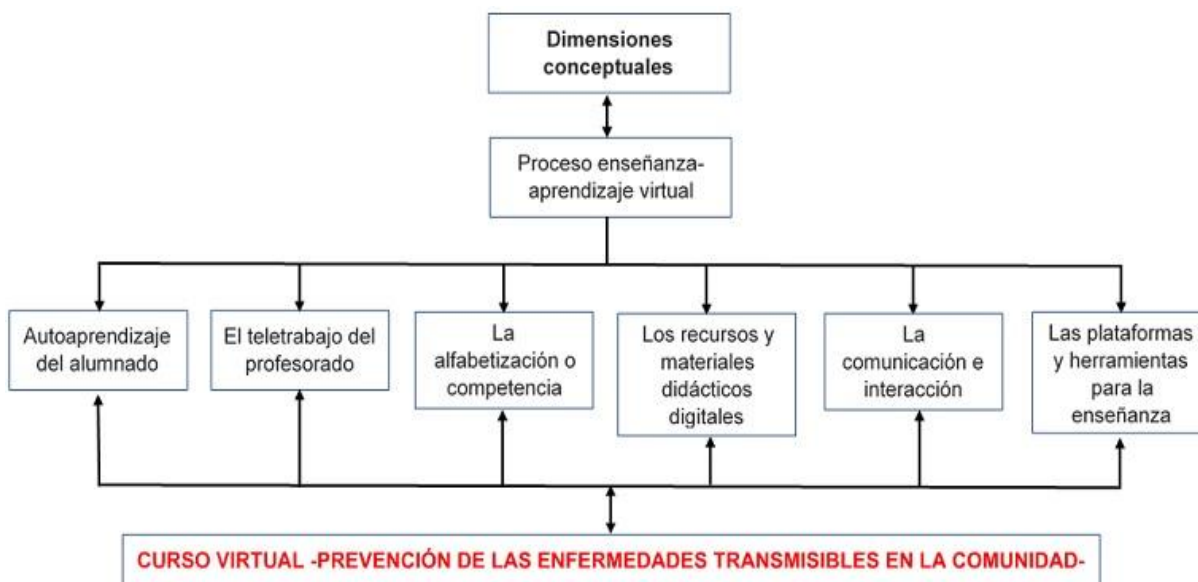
Dimensiones conceptuales

Proceso enseñanza-aprendizaje virtual

Autoaprendizaje del alumnado

El teletrabajo del profesorado

La alfabetización o competencia

Los recursos y materiales didácticos digitales

La comunicación e interacción

Las plataformas y herramientas para la enseñanza

CURSO VIRTUAL -PREVENCIÓN DE LAS ENFERMEDADES TRANSMISIBLES EN LA COMUNIDAD-